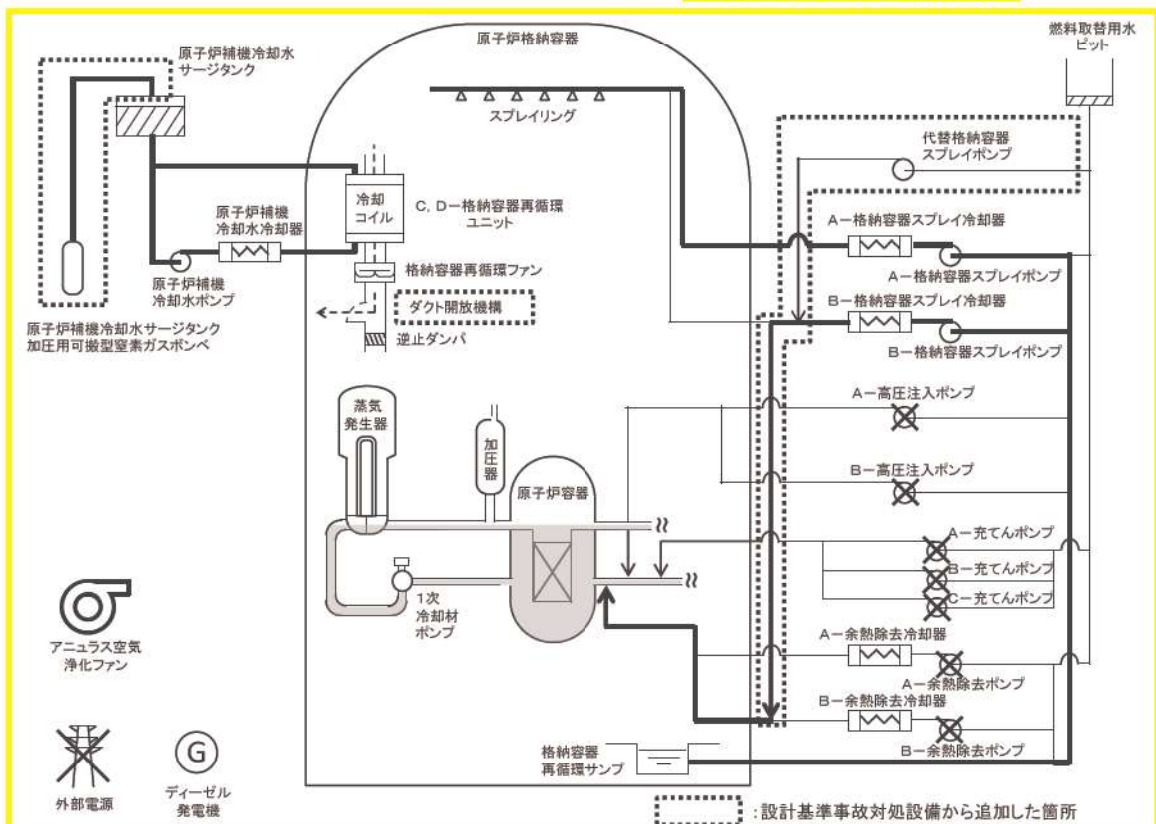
原子炉補機冷却水サージタンク

原子炉格納容器

燃料取替用水ピット

スプレイリング

代替格納容器スプレイポンプ

冷却コイル

C, D－格納容器再循環ユニット

原子炉補機冷却水冷却器

A－格納容器スプレイ冷却器

原子炉補機冷却水ポンプ

格納容器再循環ファン

A－格納容器スプレイポンプ

B－格納容器スプレイ冷却器

ダクト開放機構

原子炉補機冷却水サージタンク加圧用可搬型窒素ガスボンベ

逆止ダンパ

B－格納容器スプレイポンプ

A－高圧注入ポンプ

蒸気発生器

加圧器

B－高圧注入ポンプ

原子炉容器

A－充てんポンプ

B－充てんポンプ

C－充てんポンプ

1次冷却材ポンプ

アニュラス空気浄化ファン

A－余熱除去冷却器

A－余熱除去ポンプ

B－余熱除去冷却器

B－余熱除去ポンプ

G

格納容器再循環サンプ

外部電源

ディーゼル発電機

：設計基準事故対処設備から追加した箇所